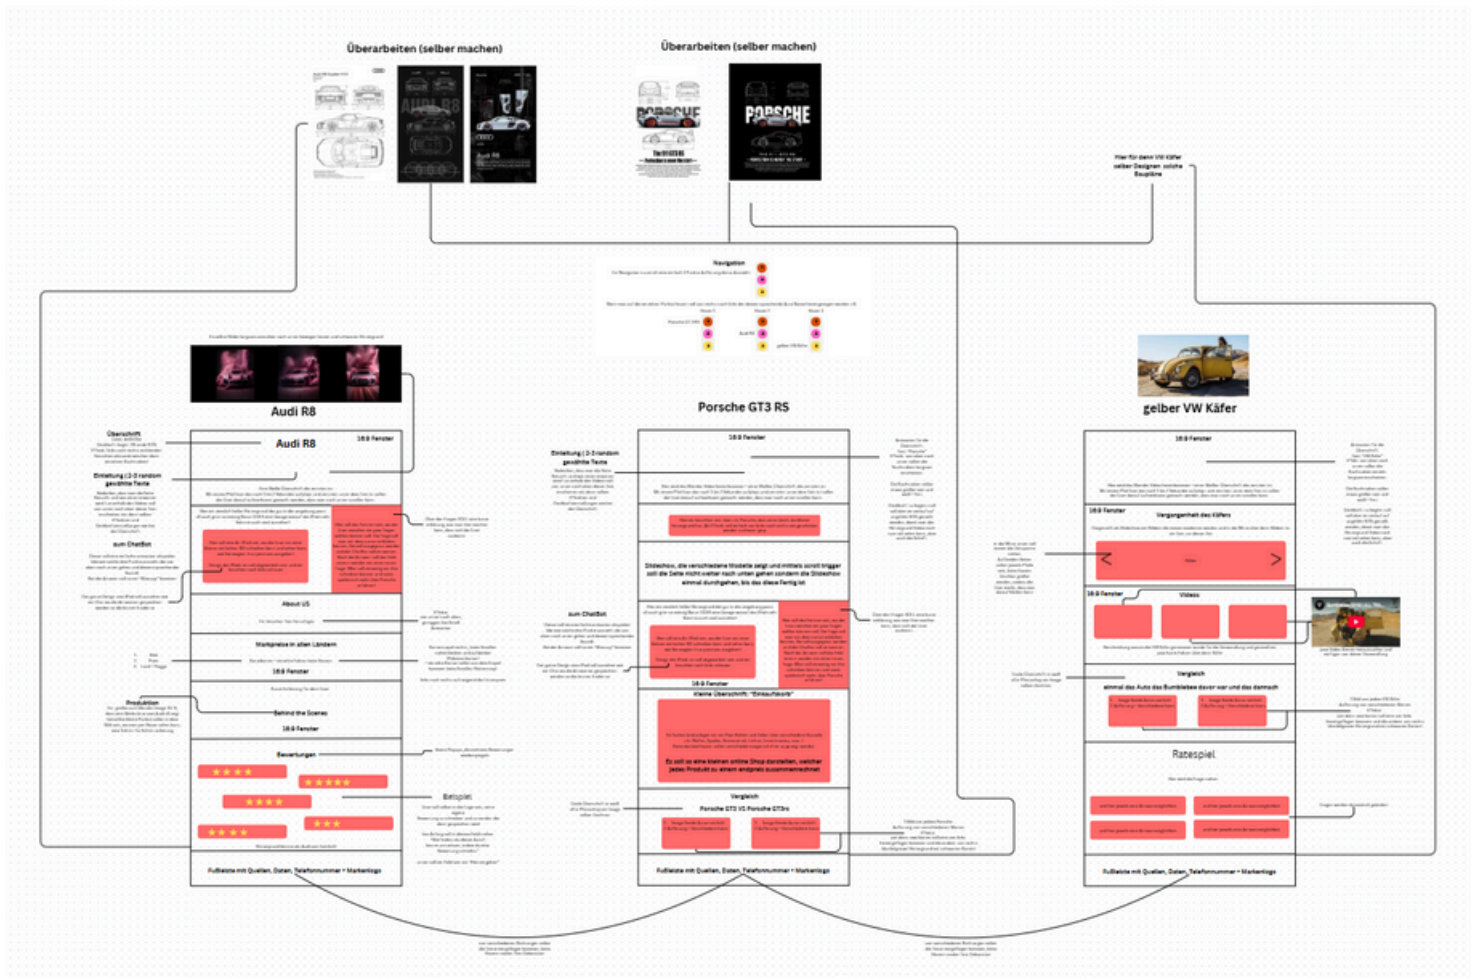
Überarbeiten (selber machen)

Überarbeiten (selber machen)

AUDI R8

PORSCHE

PORSCHE

Hier für den VW Käfer selber Designen solche Baupläne

Navigation

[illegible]

Audi R8

Porsche GT3 RS

gelber VW Käfer

Überschrift

Audi R8

16:9 Fenster

Einleitung | 2-3 random gewählte Texte

zum ChatBot

About US

Marktpreise in allen Ländern

16:9 Fenster

Produktion

Behind the Scenes

16:9 Fenster

Bewertungen

Beispiel

Fußleiste mit Quellen, Daten, Telefonnummer + Markenlogo

Einleitung | 2-3 random gewählte Texte

16:9 Fenster

Slideshow, die verschiedene Modelle zeigt und mittels scroll trigger soll die Seite nicht weiter nach unten gehen sondern die Slideshow einmal durchgehen, bis das diese Fertig ist

zum ChatBot

16:9 Fenster

Kleine Überschrift: "Einkaufskorb"

Es soll so eine kleinen online Shop darstellen, welcher jedes Produkt zu einem endpreis zusammenrechnet

Vergleich

Porsche GT3 VS Porsche GT3rs

Fußleiste mit Quellen, Daten, Telefonnummer + Markenlogo

16:9 Fenster

16:9 Fenster

Vergangenheit des Käfers

16:9 Fenster

Videos

Vergleich

einmal das Auto das Bumblebee davor war und das danach

Ratespiel

Fußleiste mit Quellen, Daten, Telefonnummer + Markenlogo

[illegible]